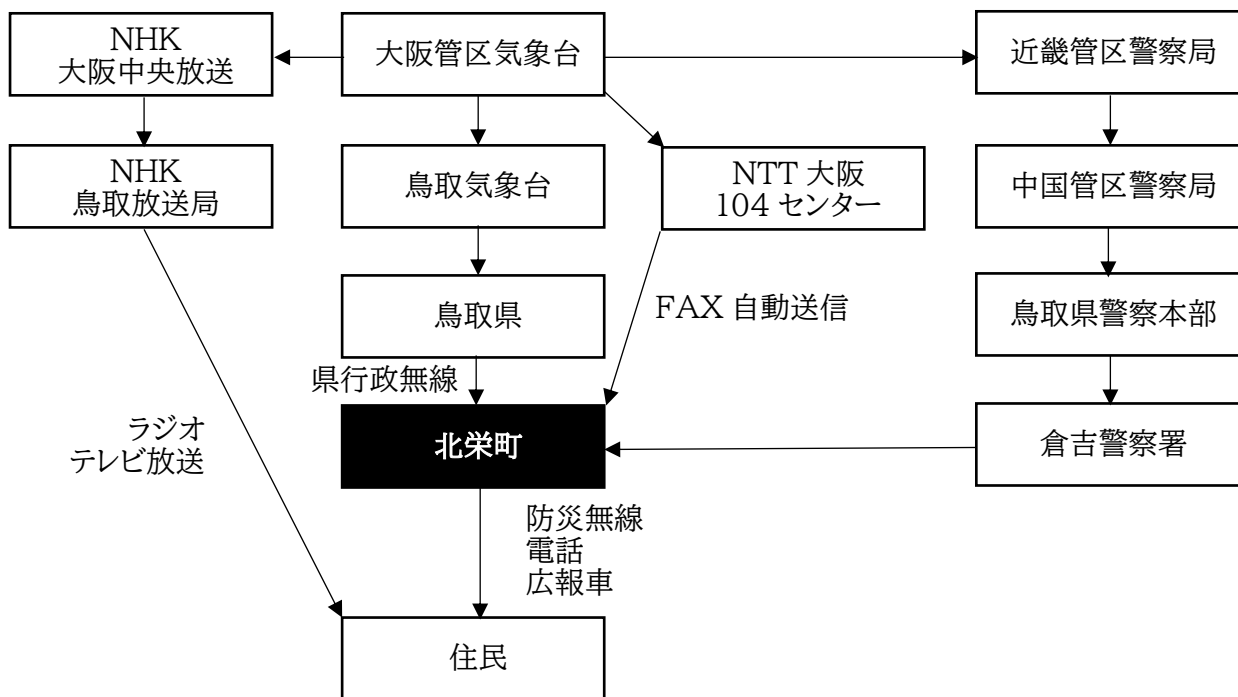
NHK
大阪中央放送

大阪管区気象台

近畿管区警察局

NHK
鳥取放送局

鳥取気象台

NTT 大阪
104 センター

中国管区警察局

鳥取県

FAX 自動送信

鳥取県警察本部

県行政無線

ラジオ
テレビ放送

北栄町

倉吉警察署

防災無線
電話
広報車

住民